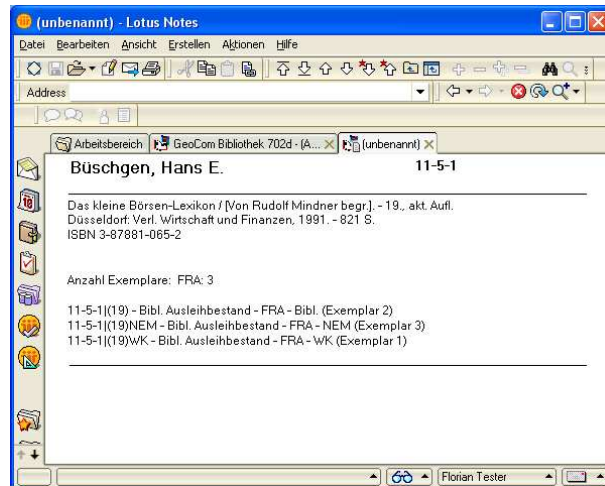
(unbenannt) - Lotus Notes

Datei Bearbeiten Ansicht Erstellen Aktionen Hilfe

Address

Arbeitsbereich | GeoCom Bibliothek 702d - (A... | (unbenannt)

Büschgen, Hans E. 11-5-1

Das kleine Börsen-Lexikon / [Von Rudolf Mindner begr.]. - 19., akt. Aufl. Düsseldorf: Verl. Wirtschaft und Finanzen, 1991. - 821 S. ISBN 3-87881-065-2

Anzahl Exemplare: FRA: 3

11-5-1|(19) - Bibl. Ausleihbestand - FRA - Bibl. (Exemplar 2)
11-5-1|(19)NEM - Bibl. Ausleihbestand - FRA - NEM (Exemplar 3)
11-5-1|(19)WK - Bibl. Ausleihbestand - FRA - WK (Exemplar 1)

Florian Tester